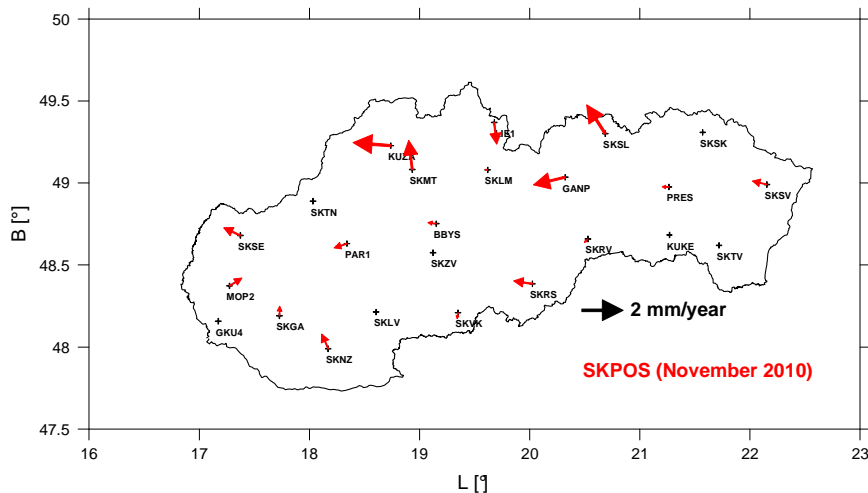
50

49.5

49

48.5

48

47.5

16 17 18 19 20 21 22 23

B [°]

L [°]

KUZ1
SKMT
LIE1
SKLM
GANP
SKSL
SKSK
PRES
SKSV
SKTN
SKSE
PAR1
BBYS
SKZV
SKRV
KUKE
SKTV
MOP2
GKU4
SKGA
SKLV
SKVK
SKRS
SKNZ

2 mm/year

SKPOS (November 2010)